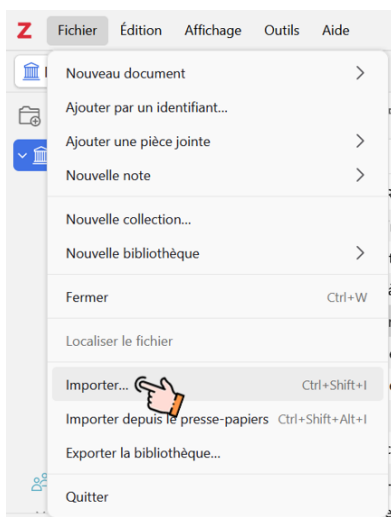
Z Fichier Édition Affichage Outils Aide

Nouveau document
Ajouter par un identifiant...
Ajouter une pièce jointe
Nouvelle note

Nouvelle collection...
Nouvelle bibliothèque

Fermer Ctrl+W

Localiser le fichier

Importer... Ctrl+Shift+I
Importer depuis le presse-papiers Ctrl+Shift+Alt+I
Exporter la bibliothèque...

Quitter